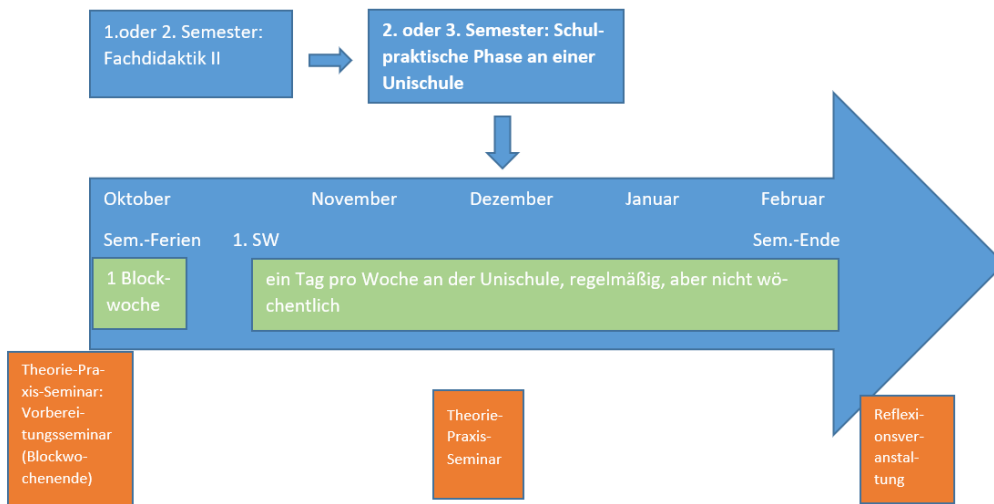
1.oder 2. Semester: Fachdidaktik II

2. oder 3. Semester: Schulpraktische Phase an einer Unischule

Oktober November Dezember Januar Februar

Sem.-Ferien 1. SW Sem.-Ende

1 Blockwoche

ein Tag pro Woche an der Unischule, regelmäßig, aber nicht wöchentlich

Theorie-Praxis-Seminar: Vorbereitungsseminar (Blockwochenende)

Theorie-Praxis-Seminar

Reflexionsveranstaltung